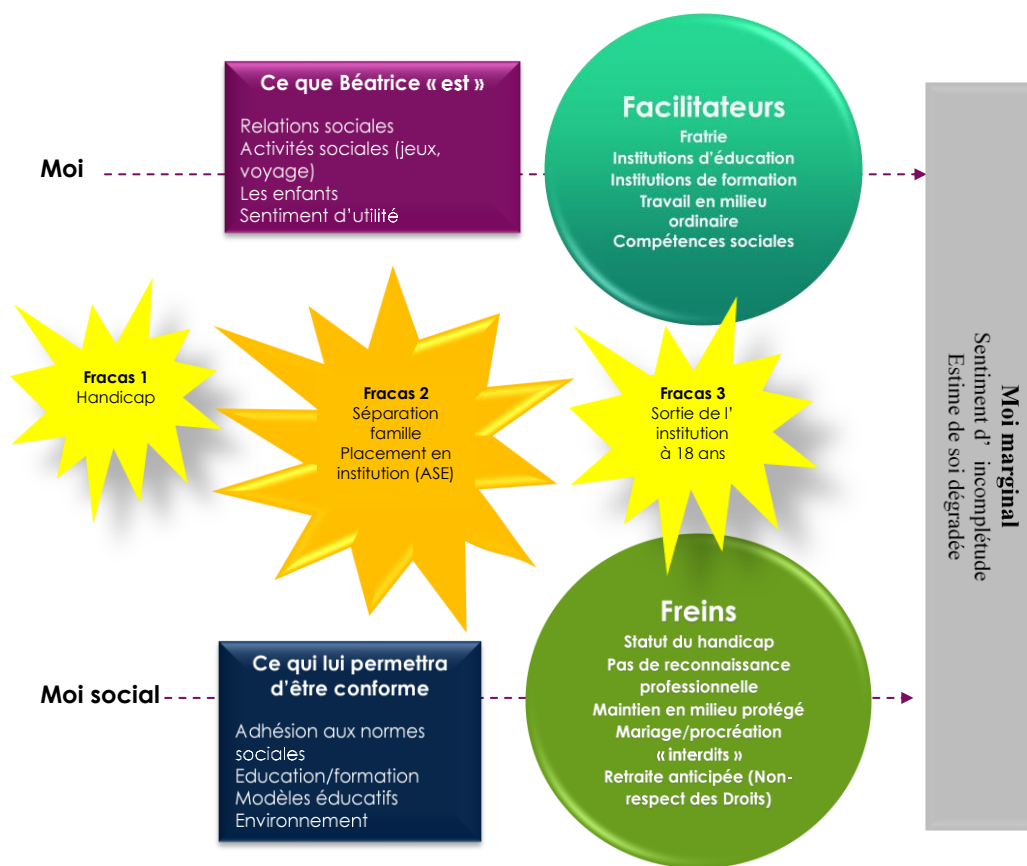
Moi

Ce que Béatrice « est »

Relations sociales
Activités sociales (jeux, voyage)
Les enfants
Sentiment d'utilité

Facilitateurs
Fratrie
Institutions d'éducation
Institutions de formation
Travail en milieu ordinaire
Compétences sociales

Moi marginal
Sentiment d' incomplétude
Estime de soi dégradée

Fracas 1
Handicap

Fracas 2
Séparation famille
Placement en institution (ASE)

Fracas 3
Sortie de l' institution à 18 ans

Freins
Statut du handicap
Pas de reconnaissance professionnelle
Maintien en milieu protégé
Mariage/procréation « interdits »
Retraite anticipée (Non-respect des Droits)

Moi social

Ce qui lui permettra d'être conforme

Adhésion aux normes sociales
Education/formation
Modèles éducatifs
Environnement